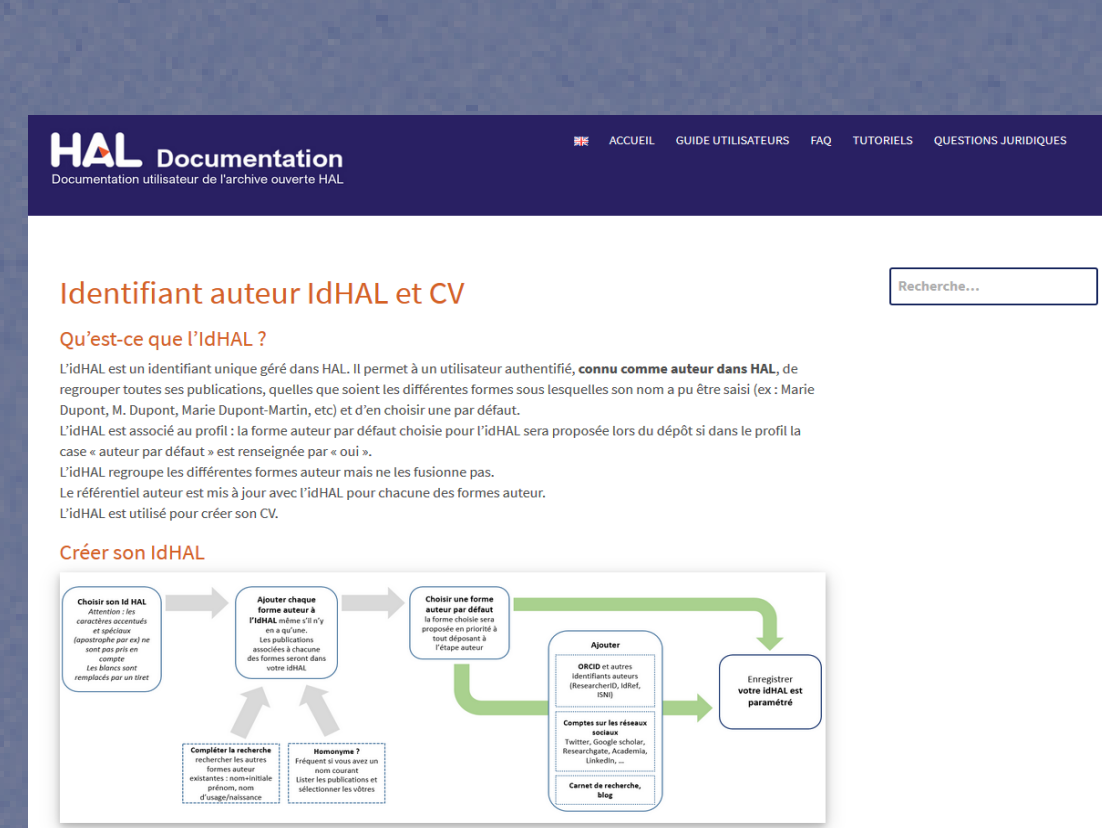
HAL Documentation
Documentation utilisateur de l'archive ouverte HAL

ACCUEIL GUIDE UTILISATEURS FAQ TUTORIELS QUESTIONS JURIDIQUES

Recherche...

Identifiant auteur IdHAL et CV

Qu'est-ce que l'IdHAL ?

L'idHAL est un identifiant unique géré dans HAL. Il permet à un utilisateur authentifié, **connu comme auteur dans HAL**, de regrouper toutes ses publications, quelles que soient les différentes formes sous lesquelles son nom a pu être saisi (ex : Marie Dupont, M. Dupont, Marie Dupont-Martin, etc) et d'en choisir une par défaut.
L'idHAL est associé au profil : la forme auteur par défaut choisie pour l'idHAL sera proposée lors du dépôt si dans le profil la case « auteur par défaut » est renseignée par « oui ».
L'idHAL regroupe les différentes formes auteur mais ne les fusionne pas.
Le référentiel auteur est mis à jour avec l'idHAL pour chacune des formes auteur.
L'idHAL est utilisé pour créer son CV.

Créer son IdHAL

Choisir son Id HAL
Attention : les caractères accentués et spéciaux (apostrophe par ex) ne sont pas pris en compte
Les blancs sont remplacés par un tiret

Ajouter chaque forme auteur à l'IdHAL même s'il n'y en a qu'une.
Les publications associées à chacune des formes seront dans votre idHAL

Choisir une forme auteur par défaut
la forme choisie sera proposée en priorité à tout déposant à l'étape auteur

Ajouter

ORCID et autres identifiants auteurs (ResearcherID, IdRef, ISNI)

Comptes sur les réseaux sociaux
Twitter, Google scholar, Researchgate, Academia, LinkedIn, ...

Carnet de recherche, blog

Enregistrer
votre idHAL est paramétré

Compléter la recherche
rechercher les autres formes auteur existantes : nom+initiale prénom, nom d'usage/naissance

Homonyme ?
Fréquent si vous avez un nom courant
Lister les publications et sélectionner les vôtres